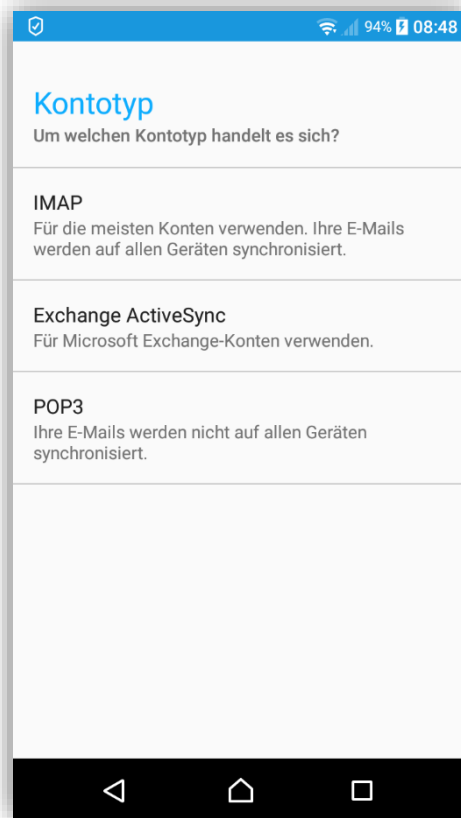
94% 08:48

Kontotyp
Um welchen Kontotyp handelt es sich?

IMAP
Für die meisten Konten verwenden. Ihre E-Mails werden auf allen Geräten synchronisiert.

Exchange ActiveSync
Für Microsoft Exchange-Konten verwenden.

POP3
Ihre E-Mails werden nicht auf allen Geräten synchronisiert.